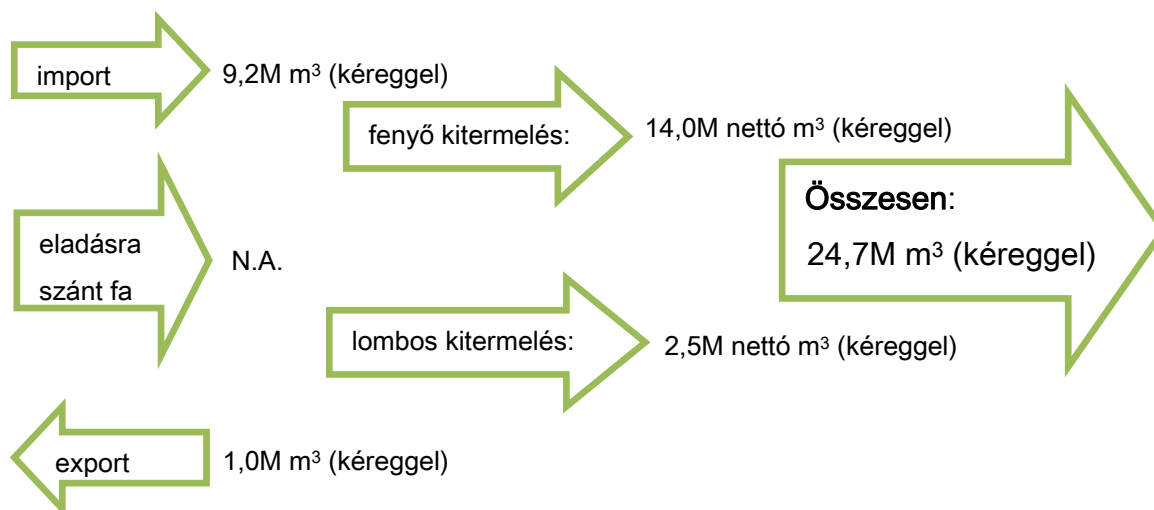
import

9,2M m$^3$ (kéreggel)

fenyő kitermelés:

14,0M nettó m$^3$ (kéreggel)

Összesen:

24,7M m$^3$ (kéreggel)

eladásra szánt fa

N.A.

lombos kitermelés:

2,5M nettó m$^3$ (kéreggel)

export

1,0M m$^3$ (kéreggel)